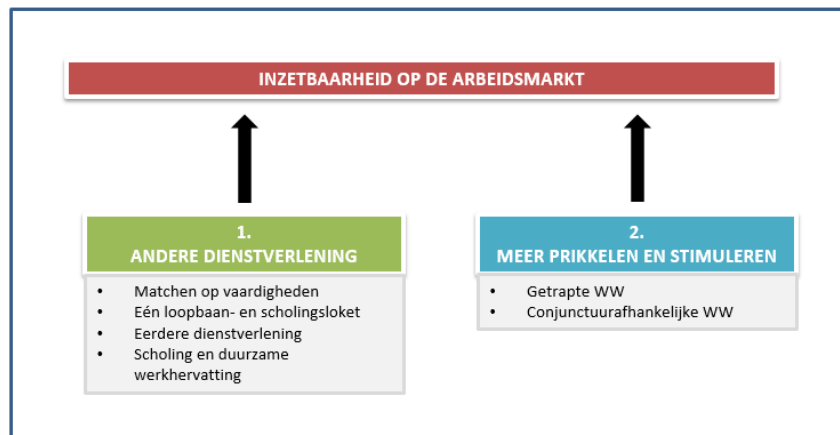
INZETBAARHEID OP DE ARBEIDSMARKT

1.
ANDERE DIENSTVERLENING

- Matchen op vaardigheden
- Eén loopbaan- en scholingsloket
- Eerdere dienstverlening
- Scholing en duurzame werkhervatting

2.
MEER PRIKKELEN EN STIMULEREN

- Getrapte WW
- Conjunctuurafhankelijke WW